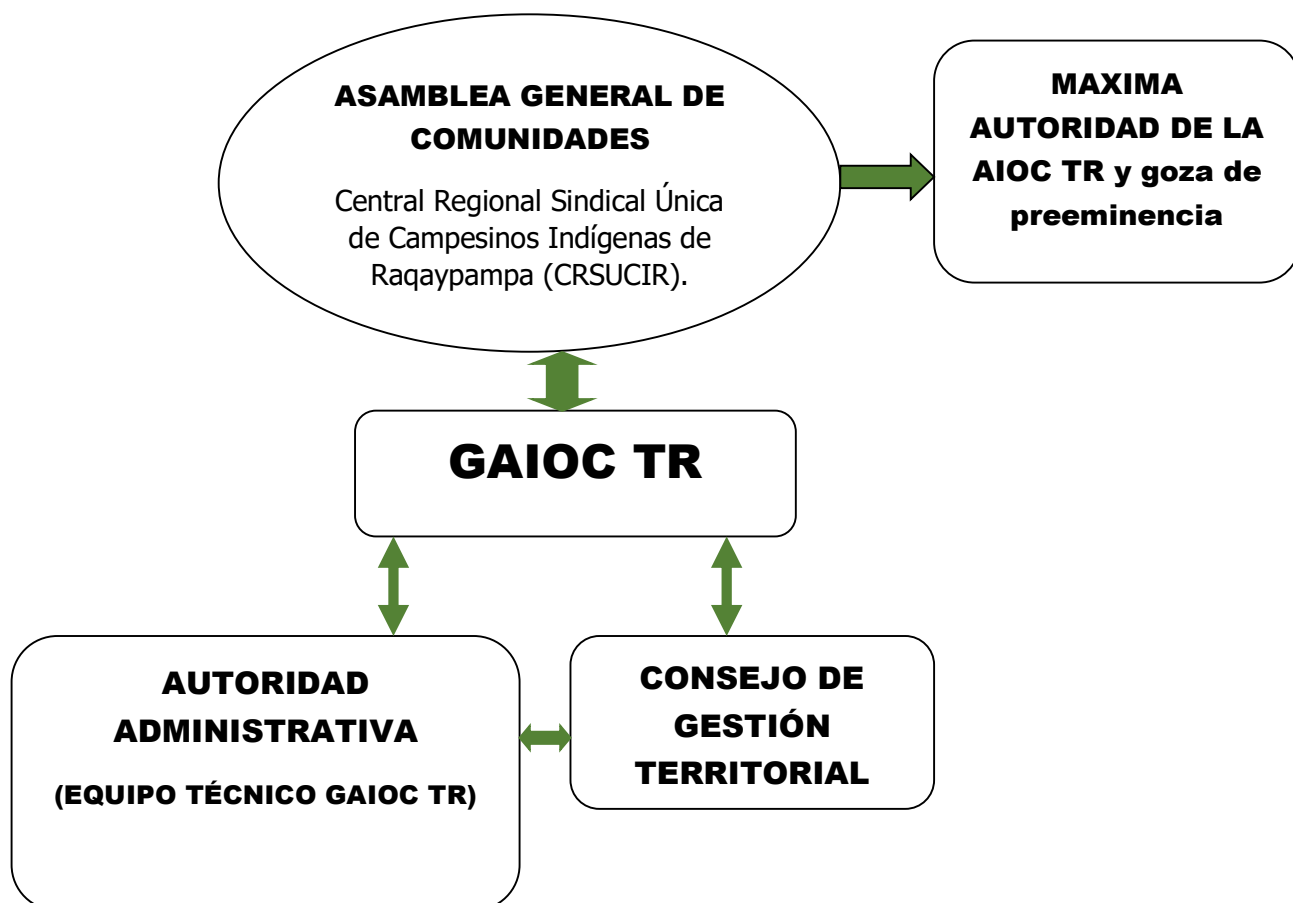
ASAMBLEA GENERAL DE COMUNIDADES

Central Regional Sindical Única de Campesinos Indígenas de Raqaypampa (CRSUCIR).

MAXIMA AUTORIDAD DE LA AIOC TR y goza de preeminencia

GAIOC TR

AUTORIDAD ADMINISTRATIVA

(EQUIPO TÉCNICO GAIOC TR)

CONSEJO DE GESTIÓN TERRITORIAL